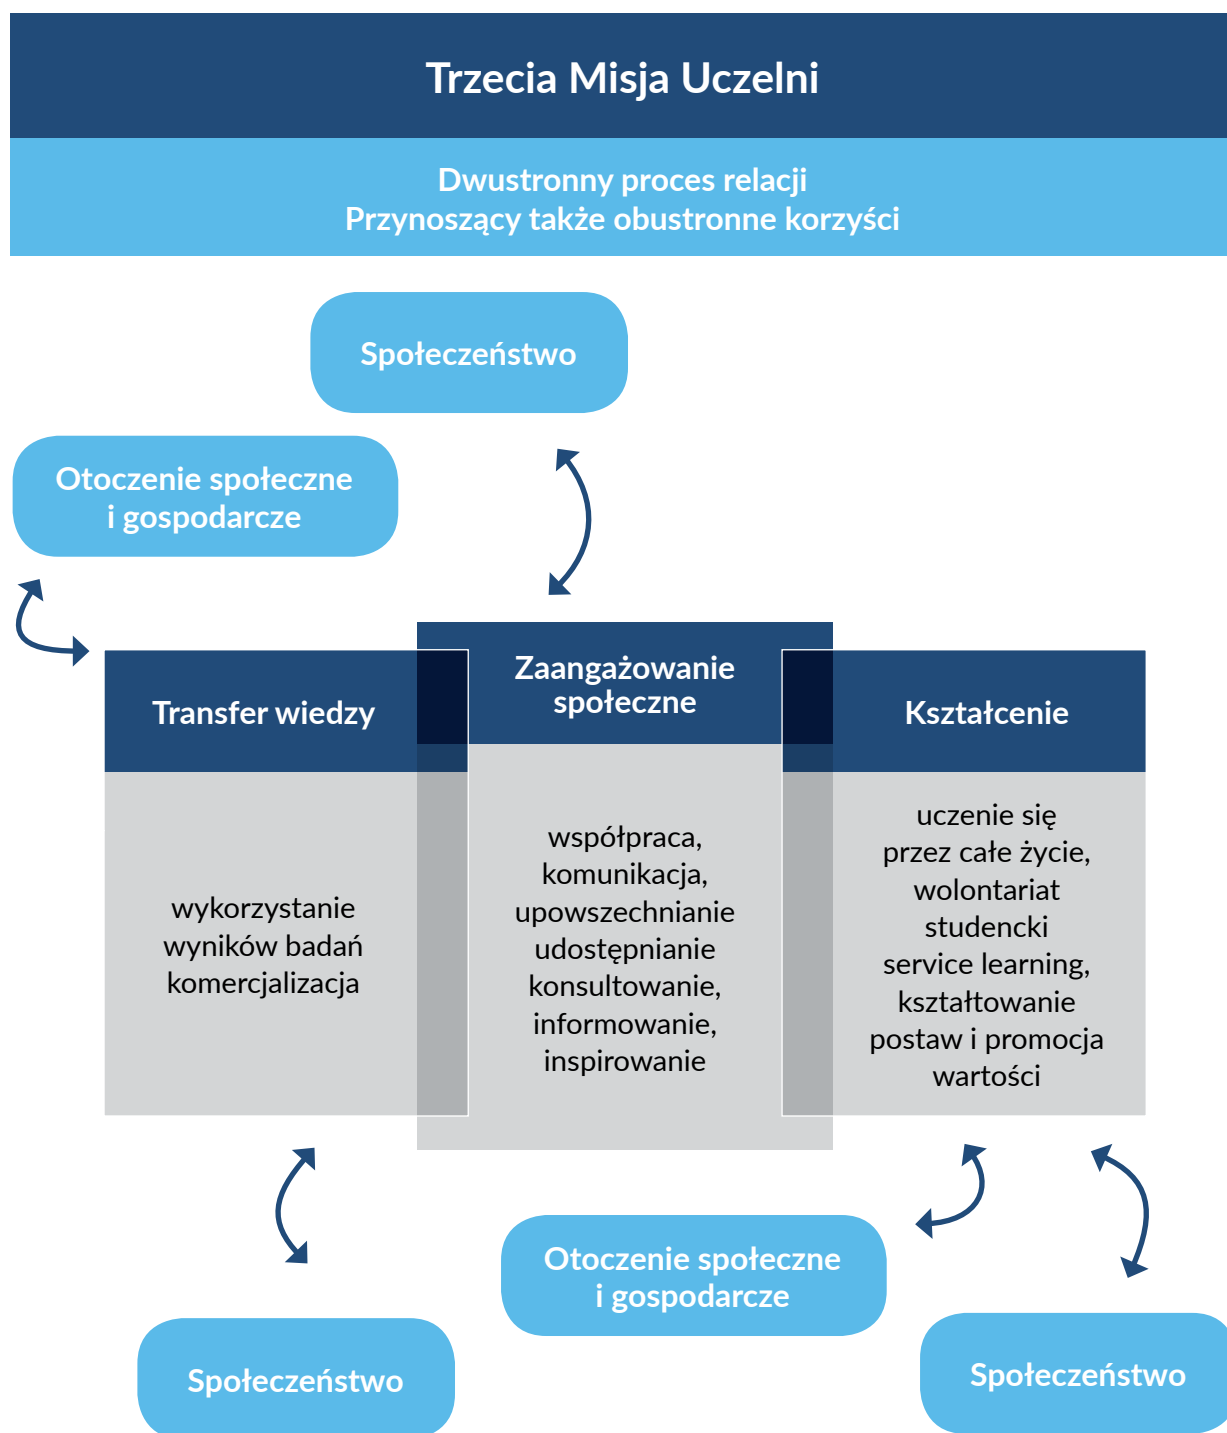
Trzecia Misja Uczelni

Dwustronny proces relacji
Przynoszący także obustronne korzyści

Społeczeństwo

Otoczenie społeczne i gospodarcze

Transfer wiedzy

Zaangażowanie społeczne

Kształcenie

wykorzystanie wyników badań komercjalizacja

współpraca, komunikacja, upowszechnianie udostępnianie konsultowanie, informowanie, inspirowanie

uczenie się przez całe życie, wolontariat studencki service learning, kształtowanie postaw i promocja wartości

Otoczenie społeczne i gospodarcze

Społeczeństwo

Społeczeństwo